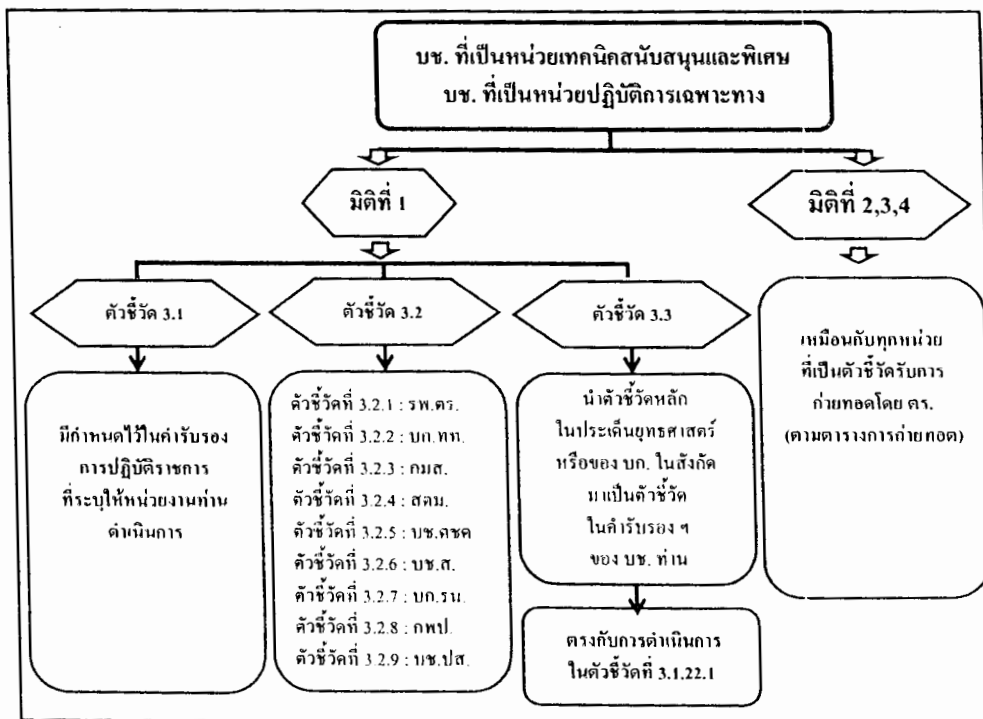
บช. ที่เป็นหน่วยเทคนิคสนับสนุนและพิเศษ
บช. ที่เป็นหน่วยปฏิบัติการเฉพาะทาง

มิติที่ 1

มิติที่ 2,3,4

ตัวชี้วัด 3.1

ตัวชี้วัด 3.2

ตัวชี้วัด 3.3

มีกำหนดไว้ในคำรับรองการปฏิบัติราชการที่ระบุให้หน่วยงานท่านดำเนินการ

ตัวชี้วัดที่ 3.2.1 : รพ.ตร.
ตัวชี้วัดที่ 3.2.2 : บก.ทท.
ตัวชี้วัดที่ 3.2.3 : กมส.
ตัวชี้วัดที่ 3.2.4 : สตม.
ตัวชี้วัดที่ 3.2.5 : บช.ศชต
ตัวชี้วัดที่ 3.2.6 : บช.ส.
ตัวชี้วัดที่ 3.2.7 : บก.รน.
ตัวชี้วัดที่ 3.2.8 : กพป.
ตัวชี้วัดที่ 3.2.9 : บช.ปส.

นำตัวชี้วัดหลักในประเด็นยุทธศาสตร์หรือของ บก. ในสังกัดมาเป็นตัวชี้วัดในคำรับรอง ฯ ของ บช. ท่าน

ตรงกับการดำเนินการในตัวชี้วัดที่ 3.1.22.1

เหมือนกับทุกหน่วยที่เป็นตัวชี้วัดรับการถ่ายทอดโดย ตร. (ตามตารางการถ่ายทอด)